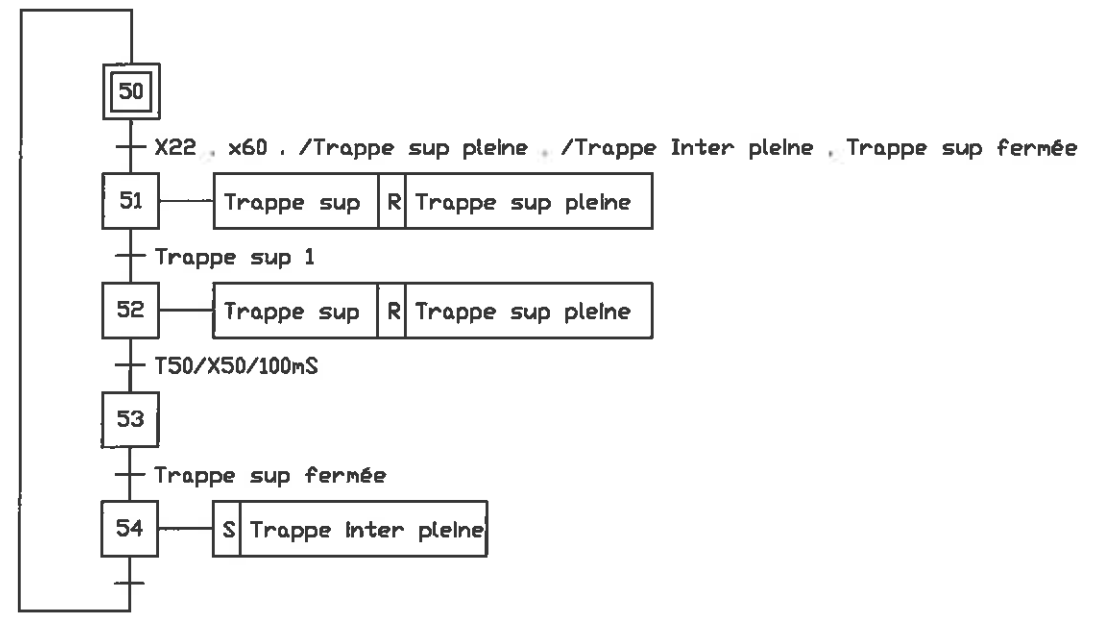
50

X22 . x60 . /Trappe sup pleine . /Trappe Inter pleine . Trappe sup fermée

51

| Trappe sup | R | Trappe sup pleine |
|---|---|---|

Trappe sup 1

52

| Trappe sup | R | Trappe sup pleine |
|---|---|---|

T50/X50/100mS

53

Trappe sup fermée

54

| S | Trappe Inter pleine |
|---|---|